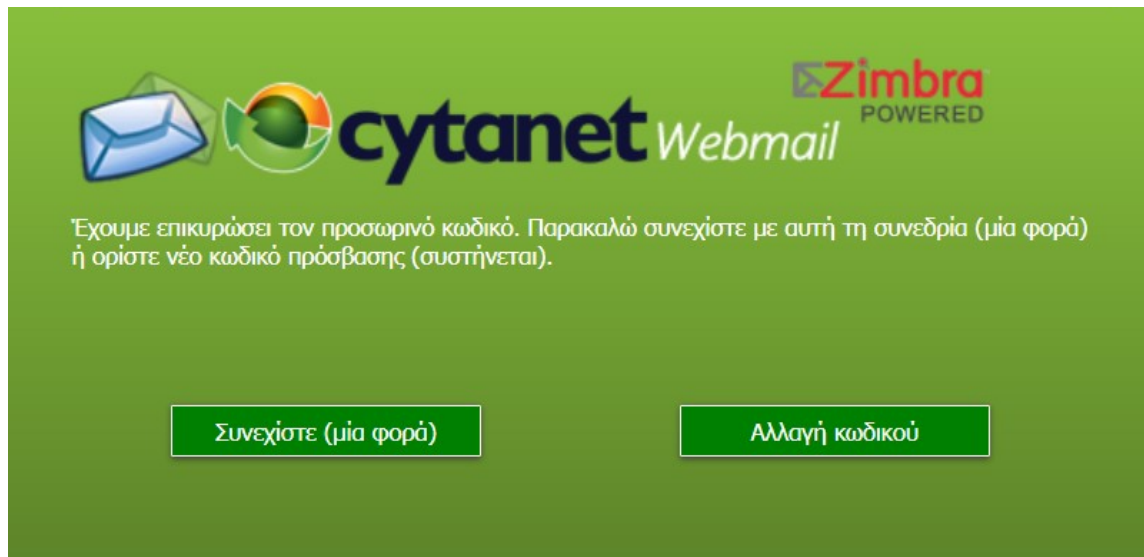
cytanet Webmail

Zimbra POWERED

Έχουμε επικυρώσει τον προσωρινό κωδικό. Παρακαλώ συνεχίστε με αυτή τη συνεδρία (μία φορά) ή ορίστε νέο κωδικό πρόσβασης (συστήνεται).

Συνεχίστε (μία φορά)

Αλλαγή κωδικού